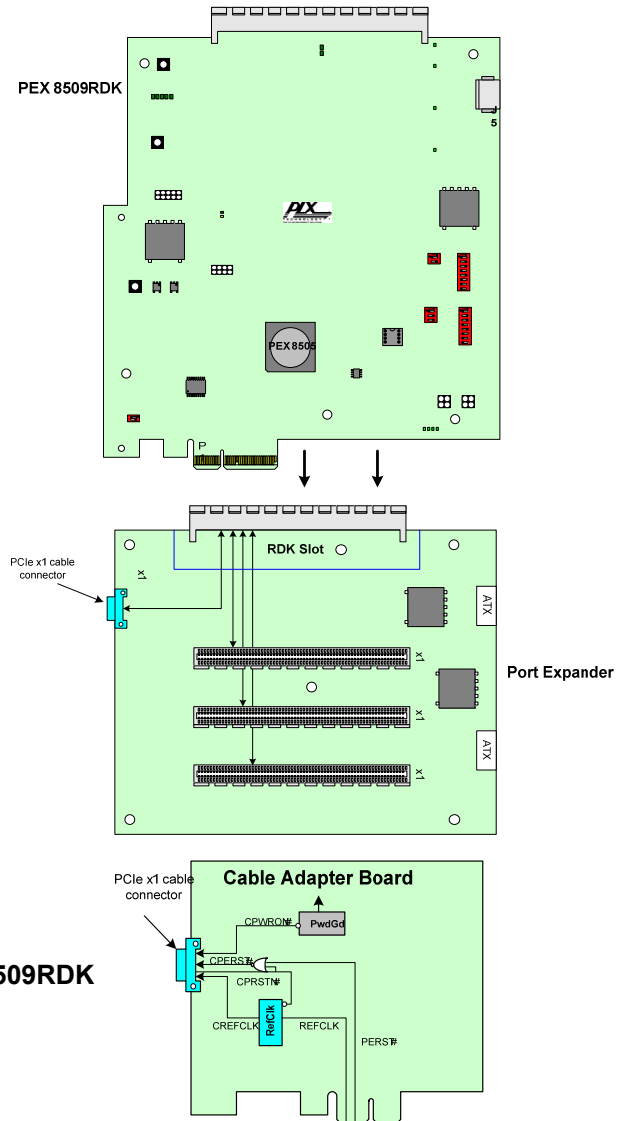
PEX 8509RDK

5

PLX

PEX 8505

P

RDK Slot

PCIe x1 cable connector

x1

ATX

x1

Port Expander

x1

ATX

x1

Cable Adapter Board

PCIe x1 cable connector

CPWRON#

PwdGd

509RDK

CPERST#

CPRSTN#

CREFCLK

RefClk

REFCLK

PERST#